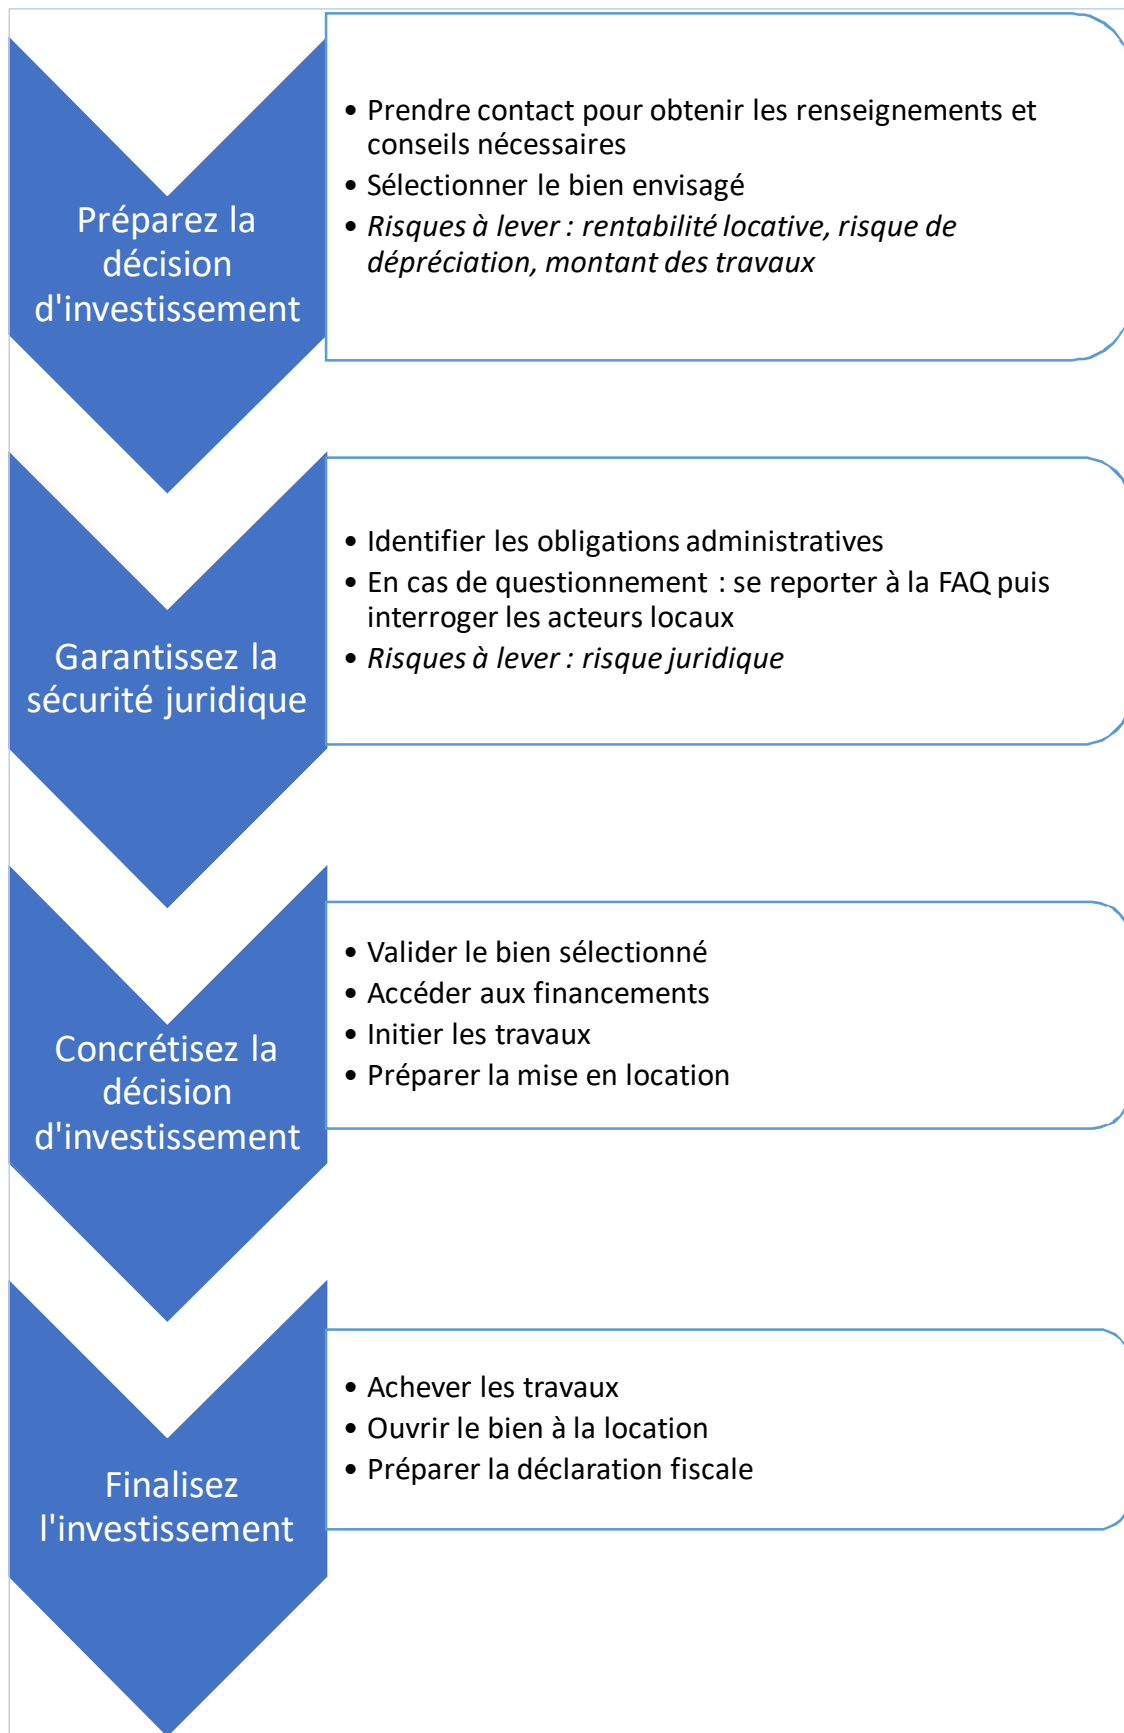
Préparez la décision d'investissement

- Prendre contact pour obtenir les renseignements et conseils nécessaires
- Sélectionner le bien envisagé
- *Risques à lever : rentabilité locative, risque de dépréciation, montant des travaux*

Garantissez la sécurité juridique

- Identifier les obligations administratives
- En cas de questionnement : se reporter à la FAQ puis interroger les acteurs locaux
- *Risques à lever : risque juridique*

Concrétisez la décision d'investissement

- Valider le bien sélectionné
- Accéder aux financements
- Initier les travaux
- Préparer la mise en location

Finalisez l'investissement

- Achever les travaux
- Ouvrir le bien à la location
- Préparer la déclaration fiscale